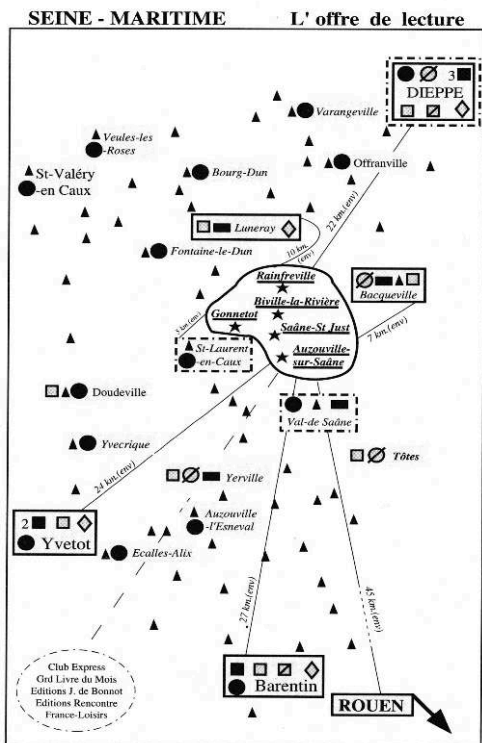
SEINE - MARITIME L' offre de lecture

3
DIEPPE

Varangeville

Veules-les-Roses

St-Valéry-en Caux

Bourg-Dun

Offranville

Luneray

22 km.(env)

10 km.(env)

Fontaine-le-Dun

Rainfreville

Biville-la-Rivière

Bacqueville

Gonnetot

Saâne-St Just

5 km.(env)

7 km.(env)

St-Laurent-en-Caux

Auzouville-sur-Saâne

Doudeville

Val-de Saâne

Yvecrique

Tôtes

24 km.(env)

Yerville

2

Yvetot

Auzouville-l'Esneval

Ecalles-Alix

27 km.(env)

45 km.(env)

Club Express
Grd Livre du Mois
Editions J. de Bonnot
Editions Rencontre
France-Loisirs

Barentin

ROUEN